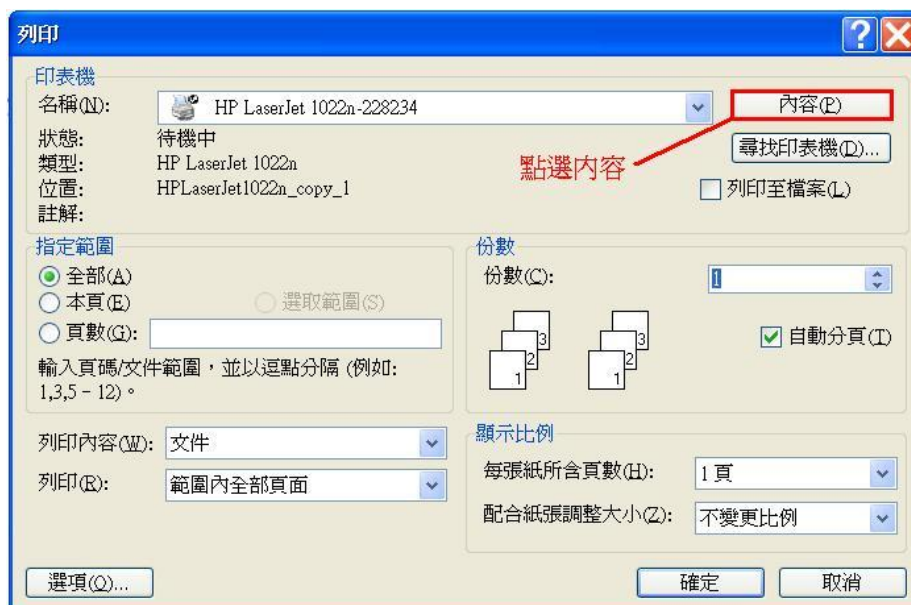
列印

印表機
名稱(N): HP LaserJet 1022n-228234
內容(P)
狀態: 待機中
類型: HP LaserJet 1022n
位置: HPLaserJet1022n_copy_1
註解:
點選內容
尋找印表機(D)...
列印至檔案(L)

指定範圍
全部(A)
本頁(E)
選取範圍(S)
頁數(G):
輸入頁碼/文件範圍，並以逗點分隔 (例如: 1,3,5 - 12)。

份數
份數(C): 1
3 2 1 3 2 1
自動分頁(T)

列印內容(W): 文件
列印(R): 範圍內全部頁面

顯示比例
每張紙所含頁數(H): 1 頁
配合紙張調整大小(Z): 不變更比例

選項(O)...
確定
取消